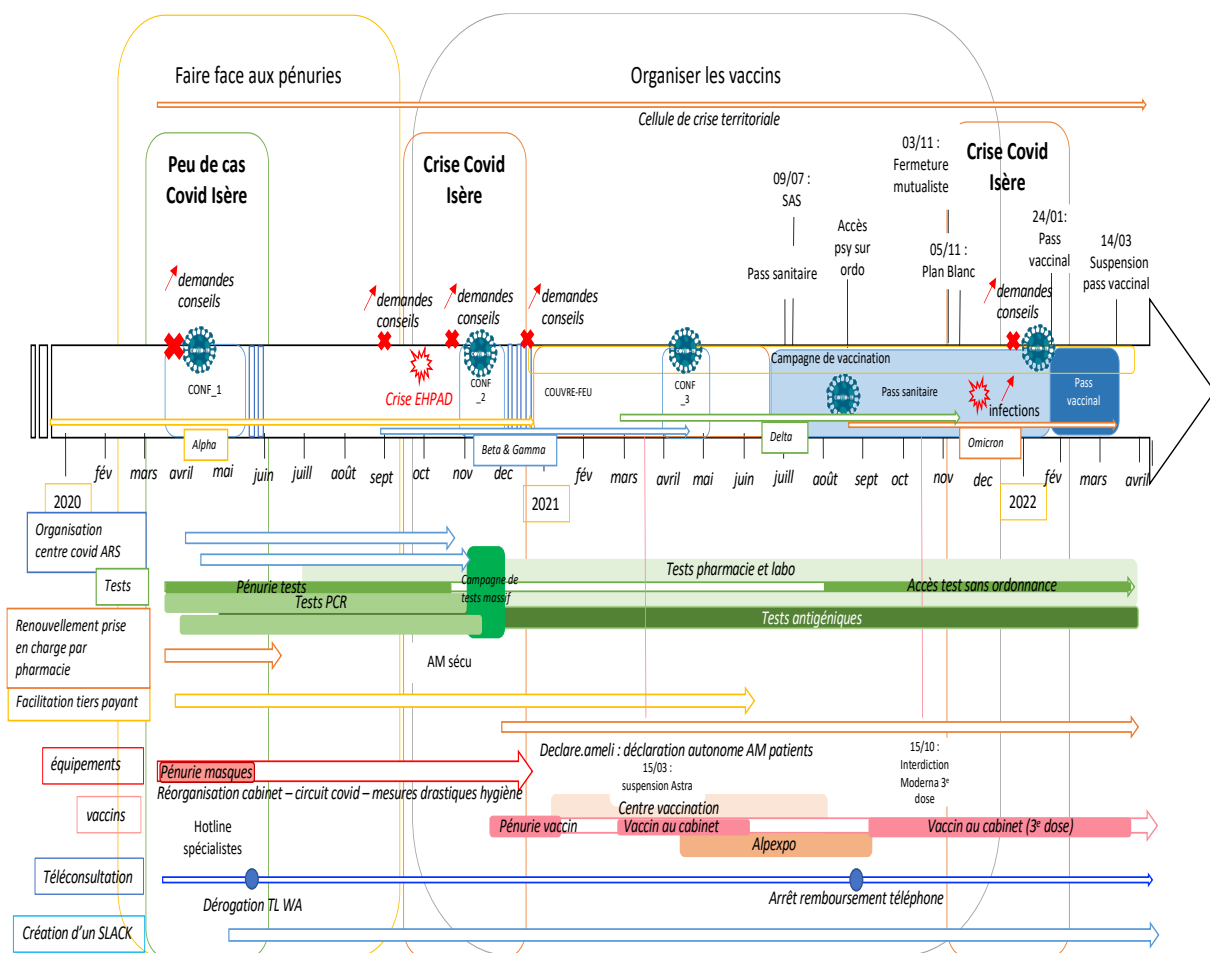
Faire face aux pénuries

Organiser les vaccins

Cellule de crise territoriale

Peu de cas Covid Isère

Crise Covid Isère

Crise Covid Isère

09/07 : SAS

03/11 : Fermeture mutualiste

Accès psy sur ordo

05/11 : Plan Blanc

24/01: Pass vaccinal

14/03 Suspension pass vaccinal

Pass sanitaire

demandes conseils

demandes conseils

demandes conseils

demandes conseils

demandes conseils

CONF_1

Crise EHPAD

CONF _2

COUVRE-FEU

CONF _3

Campagne de vaccination

Pass sanitaire

infections

Pass vaccinal

Alpha

Beta & Gamma

Delta

Omicron

fév mars avril mai juin juill août sept oct nov dec fév mars avril mai juin juill août sept oct nov dec fév mars avril

2020

2021

2022

Organisation centre covid ARS

Tests

Pénurie tests

Tests PCR

Campagne de tests massif

Tests pharmacie et labo

Accès test sans ordonnance

Tests antigéniques

Renouvellement prise en charge par pharmacie

AM sécu

Facilitation tiers payant

équipements

Pénurie masques

Declare.ameli : déclaration autonome AM patients

15/03 : suspension Astra

15/10 : Interdiction Moderna 3e dose

Réorganisation cabinet – circuit covid – mesures drastiques hygiène

vaccins

Centre vaccination

Pénurie vaccin

Vaccin au cabinet

Vaccin au cabinet (3e dose)

Alpexpo

Hotline spécialistes

Téléconsultation

Dérogation TL WA

Arrêt remboursement téléphone

Création d'un SLACK